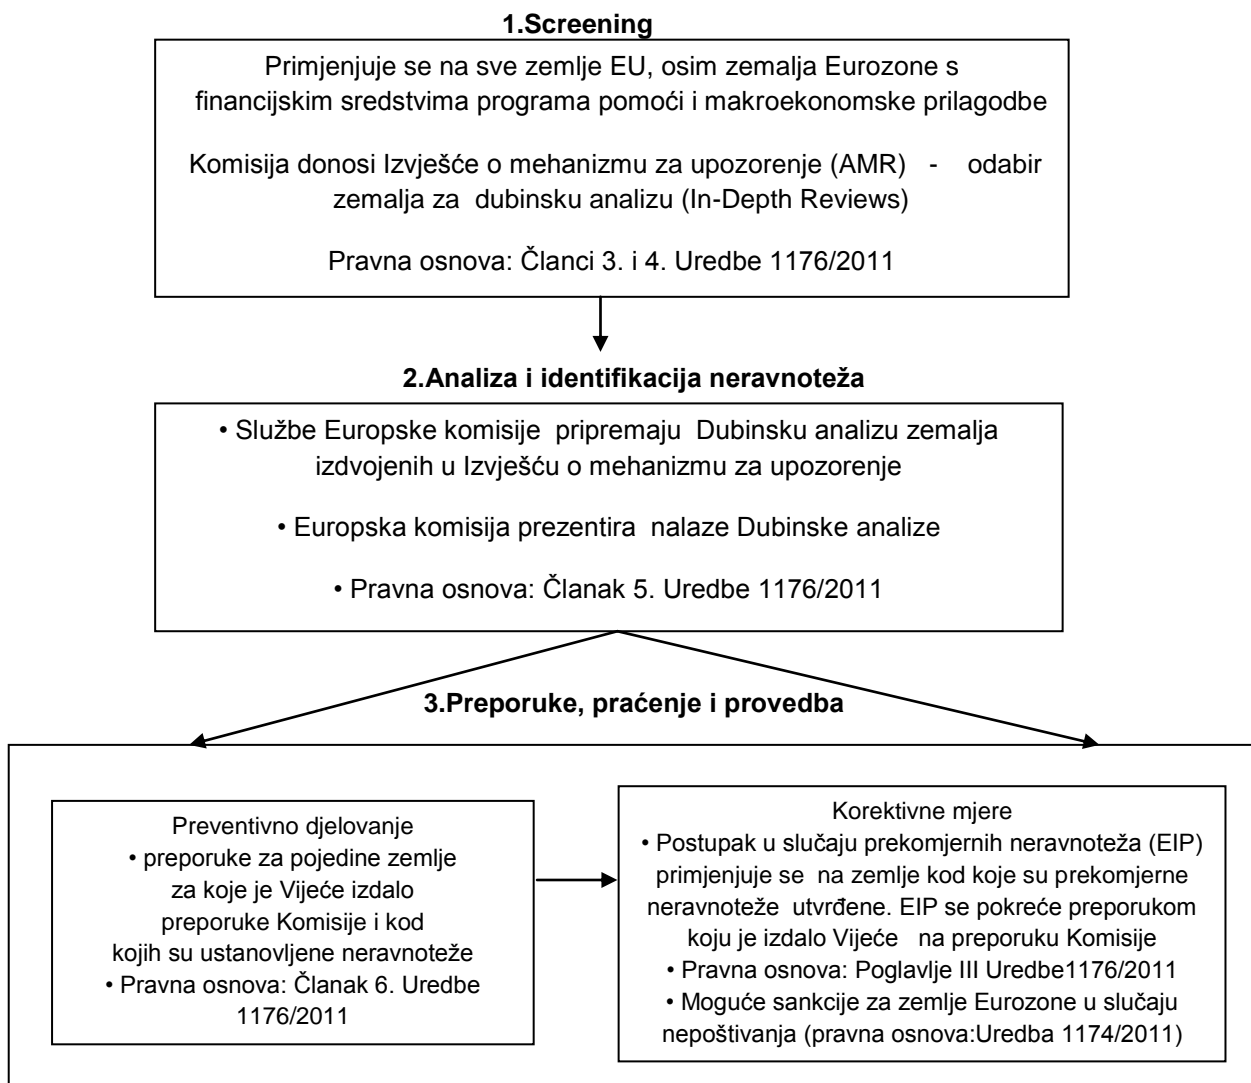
1.Screening

Primjenjuje se na sve zemlje EU, osim zemalja Eurozone s financijskim sredstvima programa pomoći i makroekonomske prilagodbe

Komisija donosi Izvješće o mehanizmu za upozorenje (AMR) - odabir zemalja za dubinsku analizu (In-Depth Reviews)

Pravna osnova: Članci 3. i 4. Uredbe 1176/2011

2.Analiza i identifikacija neravnoteža

• Službe Europske komisije pripremaju Dubinsku analizu zemalja izdvojenih u Izvješću o mehanizmu za upozorenje

• Europska komisija prezentira nalaze Dubinske analize

• Pravna osnova: Članak 5. Uredbe 1176/2011

3.Preporuke, praćenje i provedba

Preventivno djelovanje
• preporuke za pojedine zemlje za koje je Vijeće izdalo preporuke Komisije i kod kojih su ustanovljene neravnoteže
• Pravna osnova: Članak 6. Uredbe 1176/2011

Korektivne mjere
• Postupak u slučaju prekomjernih neravnoteža (EIP) primjenjuje se na zemlje kod koje su prekomjerne neravnoteže utvrđene. EIP se pokreće preporukom koju je izdalo Vijeće na preporuku Komisije
• Pravna osnova: Poglavlje III Uredbe1176/2011
• Mogući sankcije za zemlje Eurozone u slučaju nepoštivanja (pravna osnova:Uredba 1174/2011)